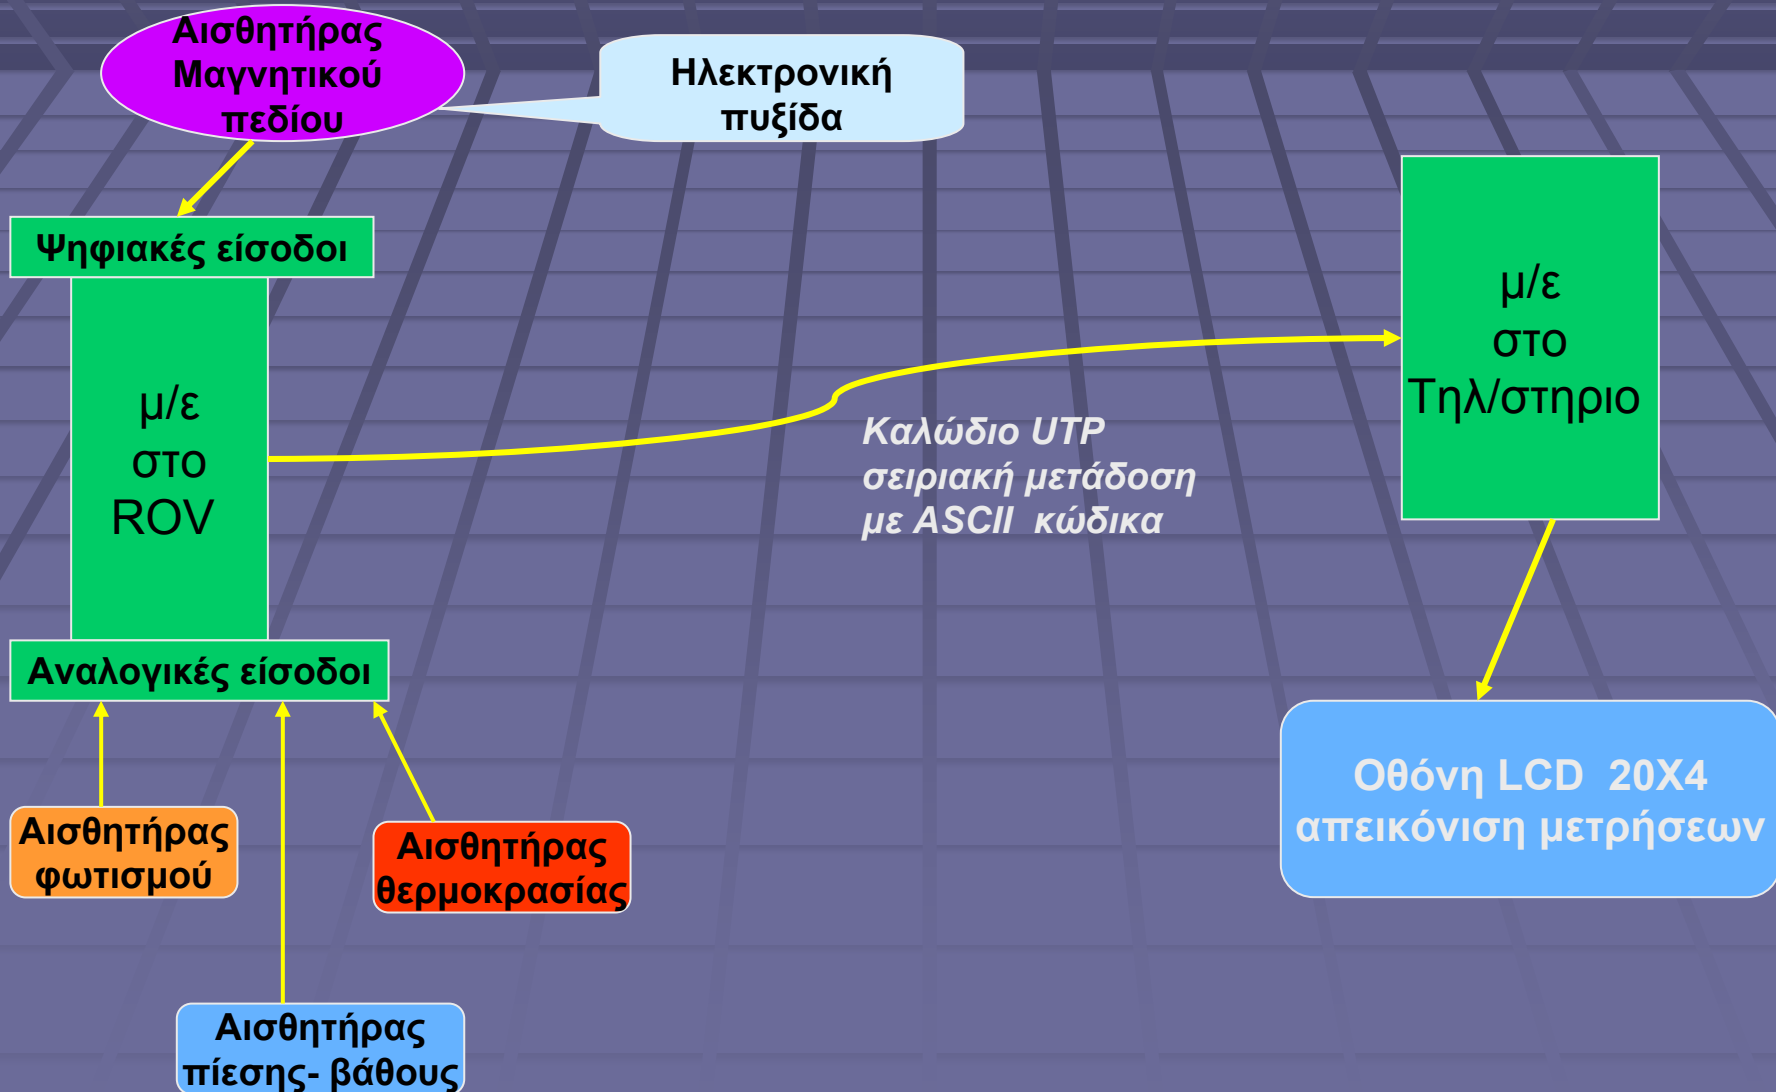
Αισθητήρας Μαγνητικού πεδίου

Ηλεκτρονική πυξίδα

Ψηφιακές είσοδοι

μ/ε στο ROV

Καλώδιο UTP σειριακή μετάδοση με ASCII κώδικα

μ/ε στο Τηλ/στηριο

Αναλογικές είσοδοι

Αισθητήρας φωτισμού

Αισθητήρας θερμοκρασίας

Αισθητήρας πίεσης- βάθους

Οθόνη LCD 20X4 απεικόνιση μετρήσεων